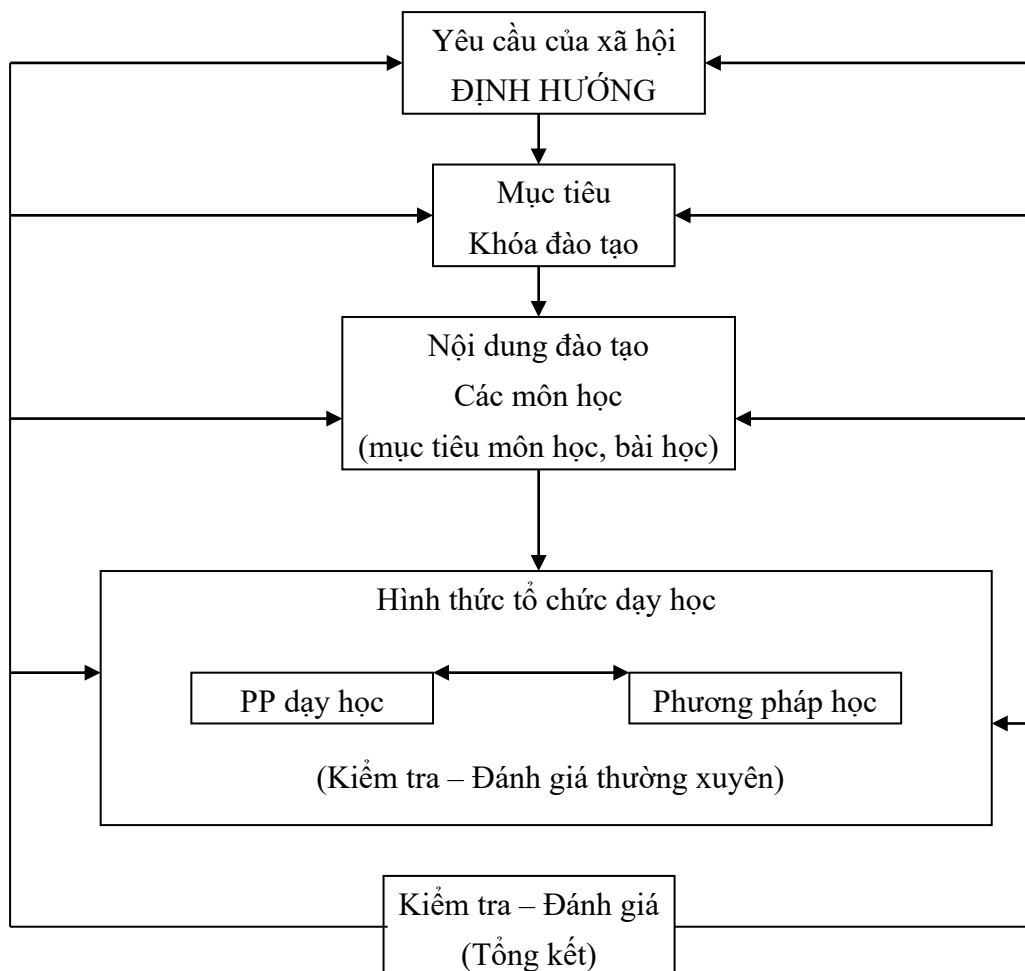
Yêu cầu của xã hội
ĐỊNH HƯỚNG

Mục tiêu
Khóa đào tạo

Nội dung đào tạo
Các môn học
(mục tiêu môn học, bài học)

Hình thức tổ chức dạy học

PP dạy học

Phương pháp học

(Kiểm tra – Đánh giá thường xuyên)

Kiểm tra – Đánh giá
(Tổng kết)